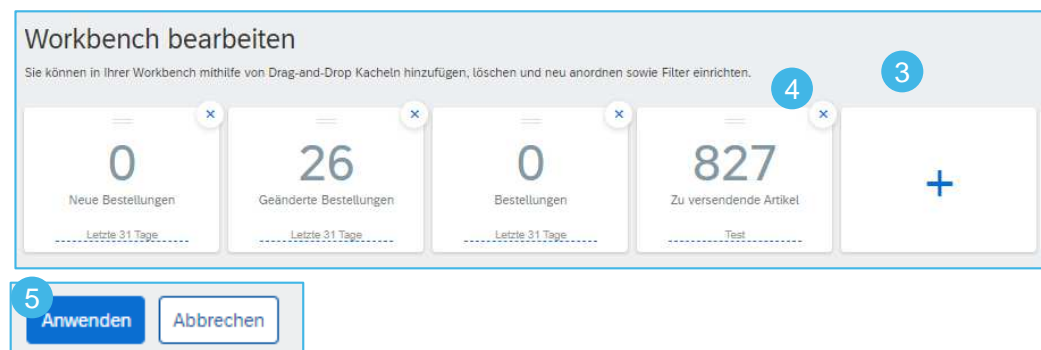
Workbench bearbeiten

Sie können in Ihrer Workbench mithilfe von Drag-and-Drop Kacheln hinzufügen, löschen und neu anordnen sowie Filter einrichten.

4

3

×

0

Neue Bestellungen

Letzte 31 Tage

×

26

Geänderte Bestellungen

Letzte 31 Tage

×

0

Bestellungen

Letzte 31 Tage

×

827

Zu versendende Artikel

Test

+

5

Anwenden

Abbrechen